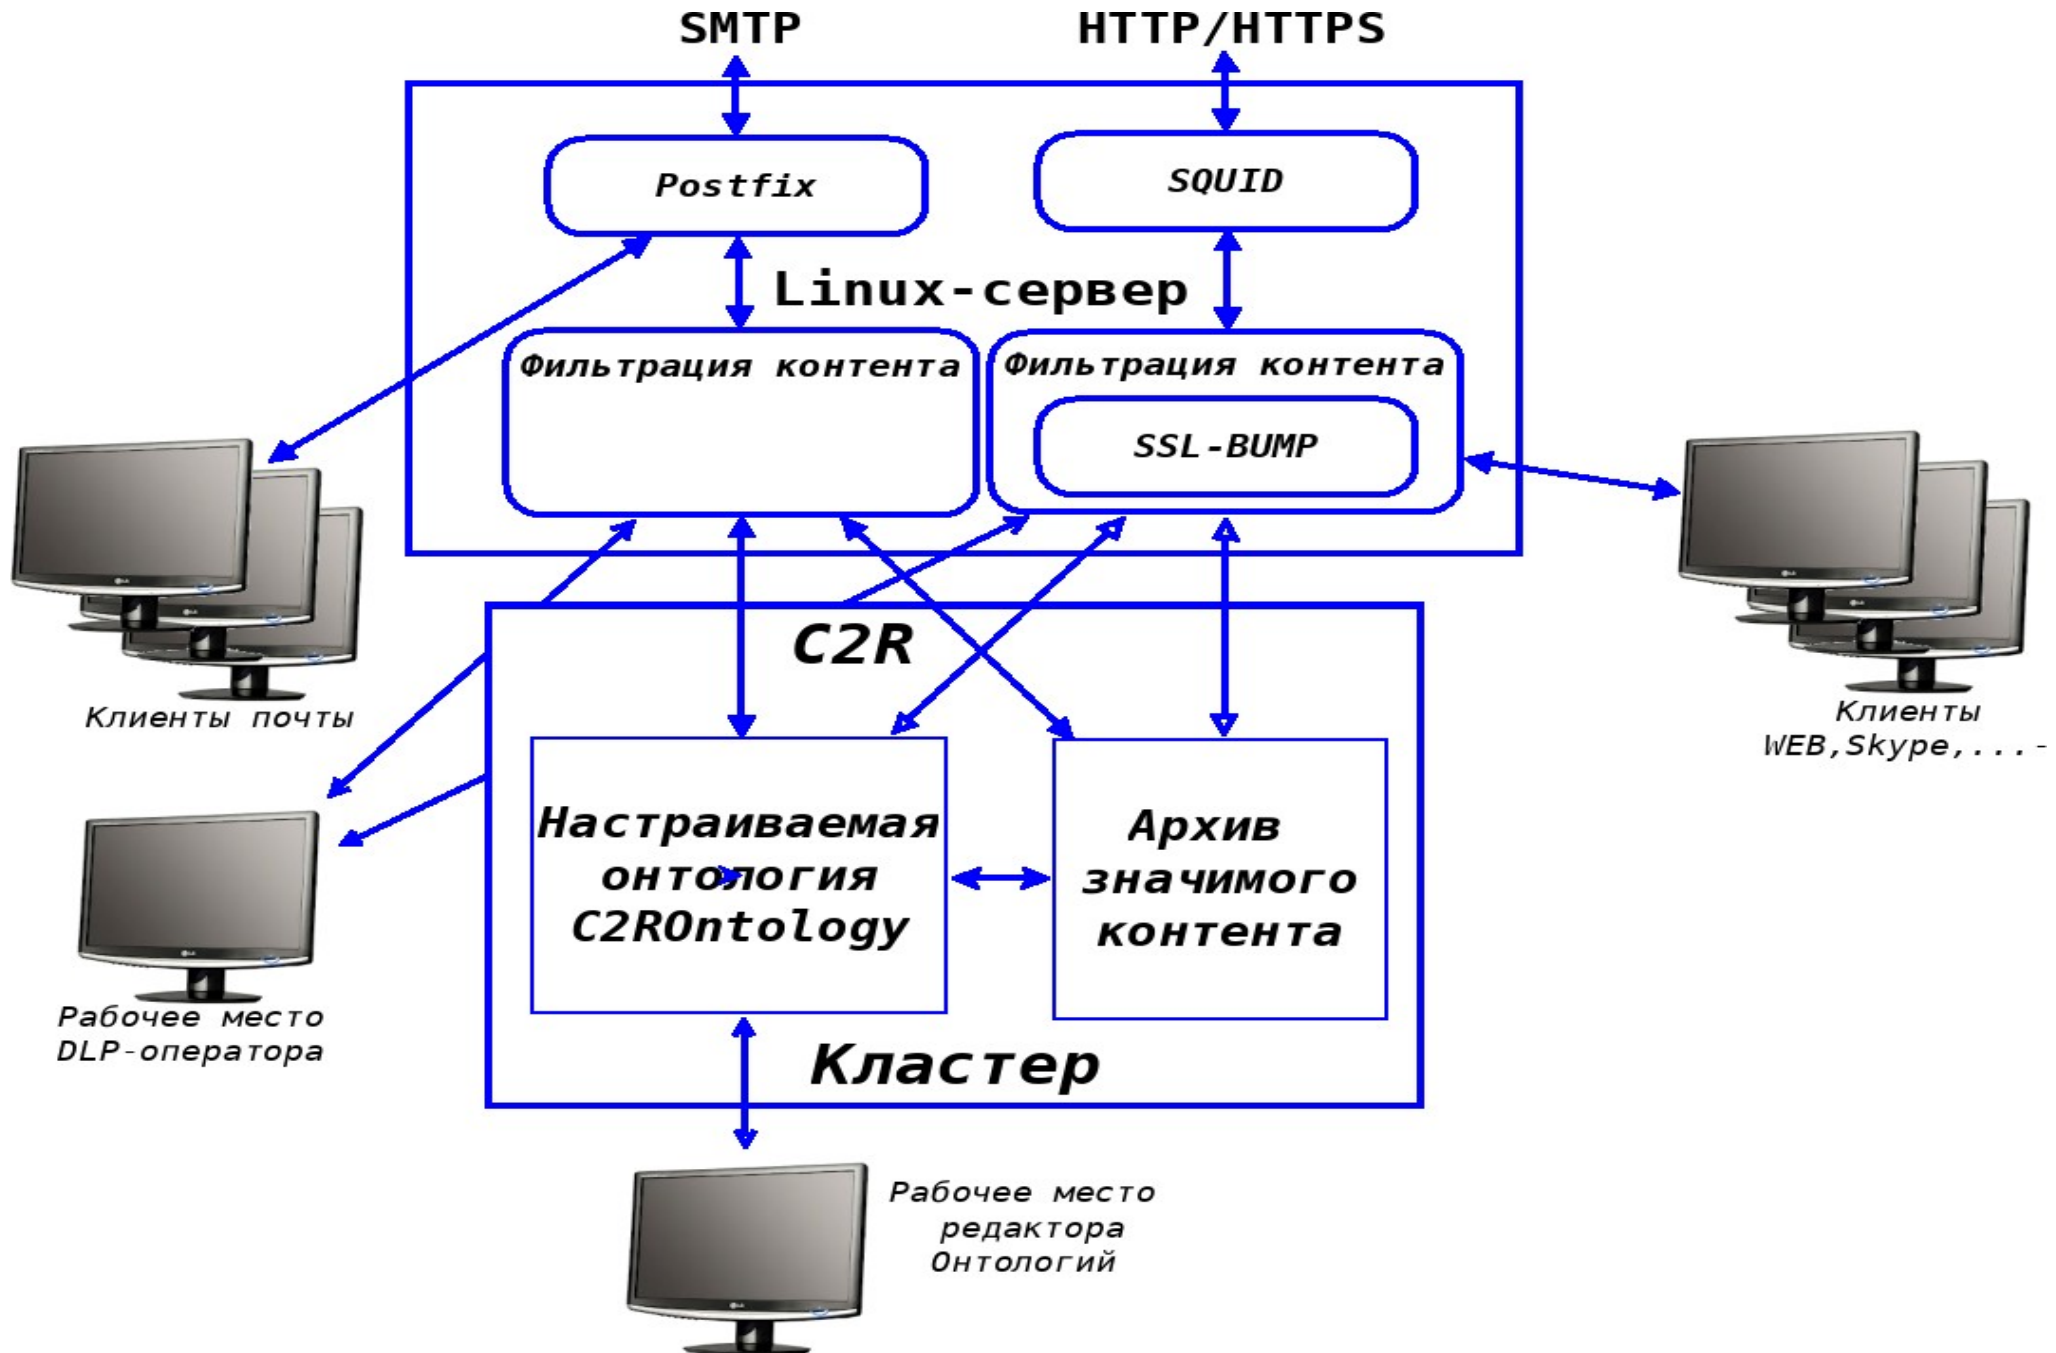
SMTP

HTTP/HTTPS

Postfix

SQUID

Linux-сервер

Фильтрация контента

Фильтрация контента

SSL-BUMP

Клиенты почты

Клиенты WEB,Skype,...-

C2R

Настраиваемая онтология C2ROntology

Архив значимого контента

Рабочее место DLP-оператора

Кластер

Рабочее место редактора Онтологий